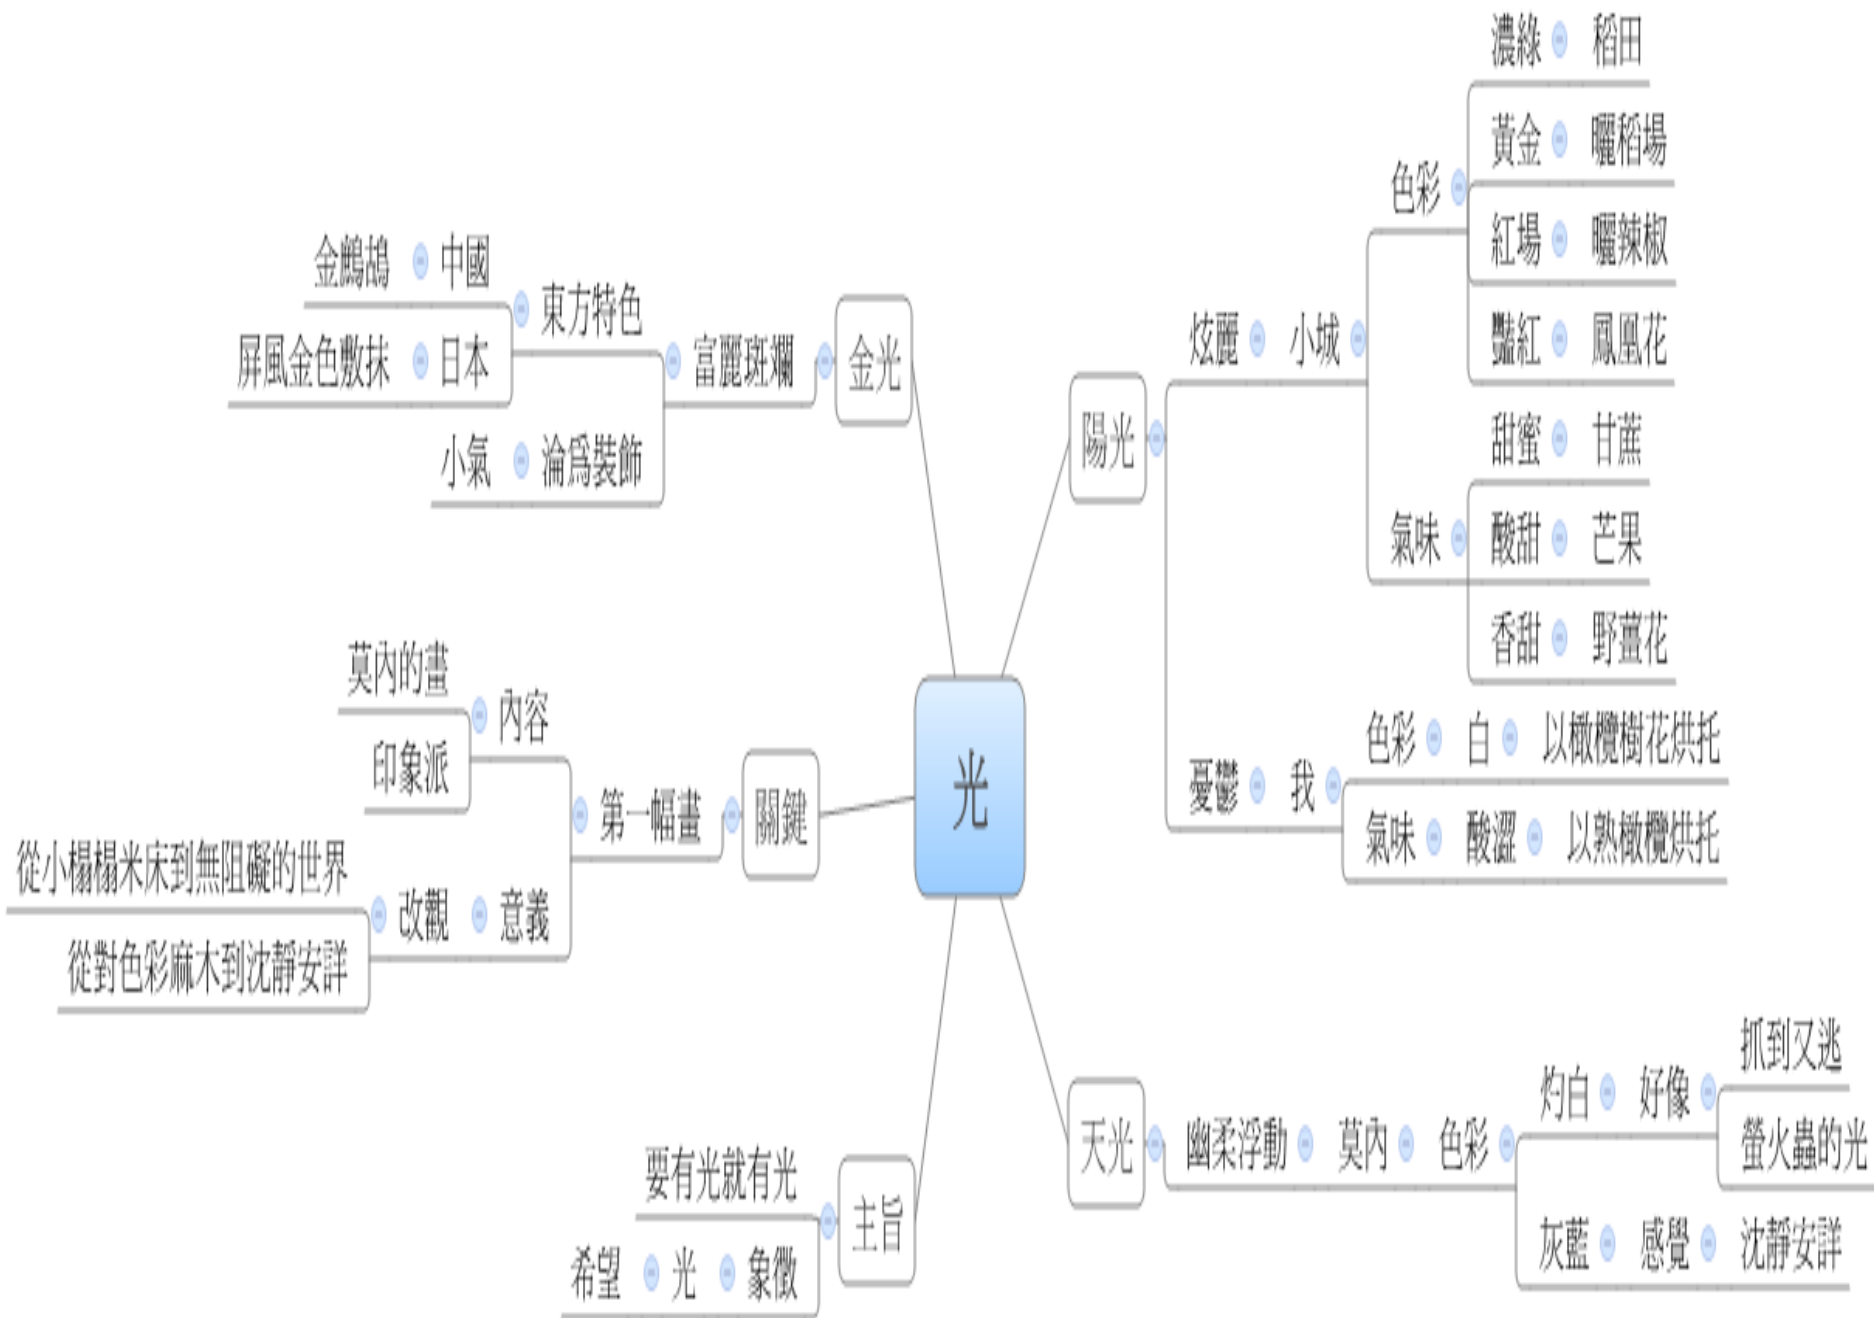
光

金光
富麗斑斕
東方特色
中國
金鷓鴣
日本
屏風金色敷抹
淪爲裝飾
小氣

陽光
炫麗
小城
色彩
濃綠
稻田
黃金
曬稻場
紅塲
曬辣椒
豔紅
鳳凰花
氣味
甜蜜
甘蔗
酸甜
芒果
香甜
野薑花
憂鬱
我
色彩
白
以橄欖樹花烘托
氣味
酸澀
以熟橄欖烘托

關鍵
第一幅畫
內容
莫內的畫
印象派
意義
改觀
從小榻榻米床到無阻礙的世界
從對色彩麻木到沈靜安詳

天光
幽柔浮動
莫內
色彩
灼白
好像
抓到又逃
螢火蟲的光
灰藍
感覺
沈靜安詳

主旨
要有光就有光
象徵
光
希望